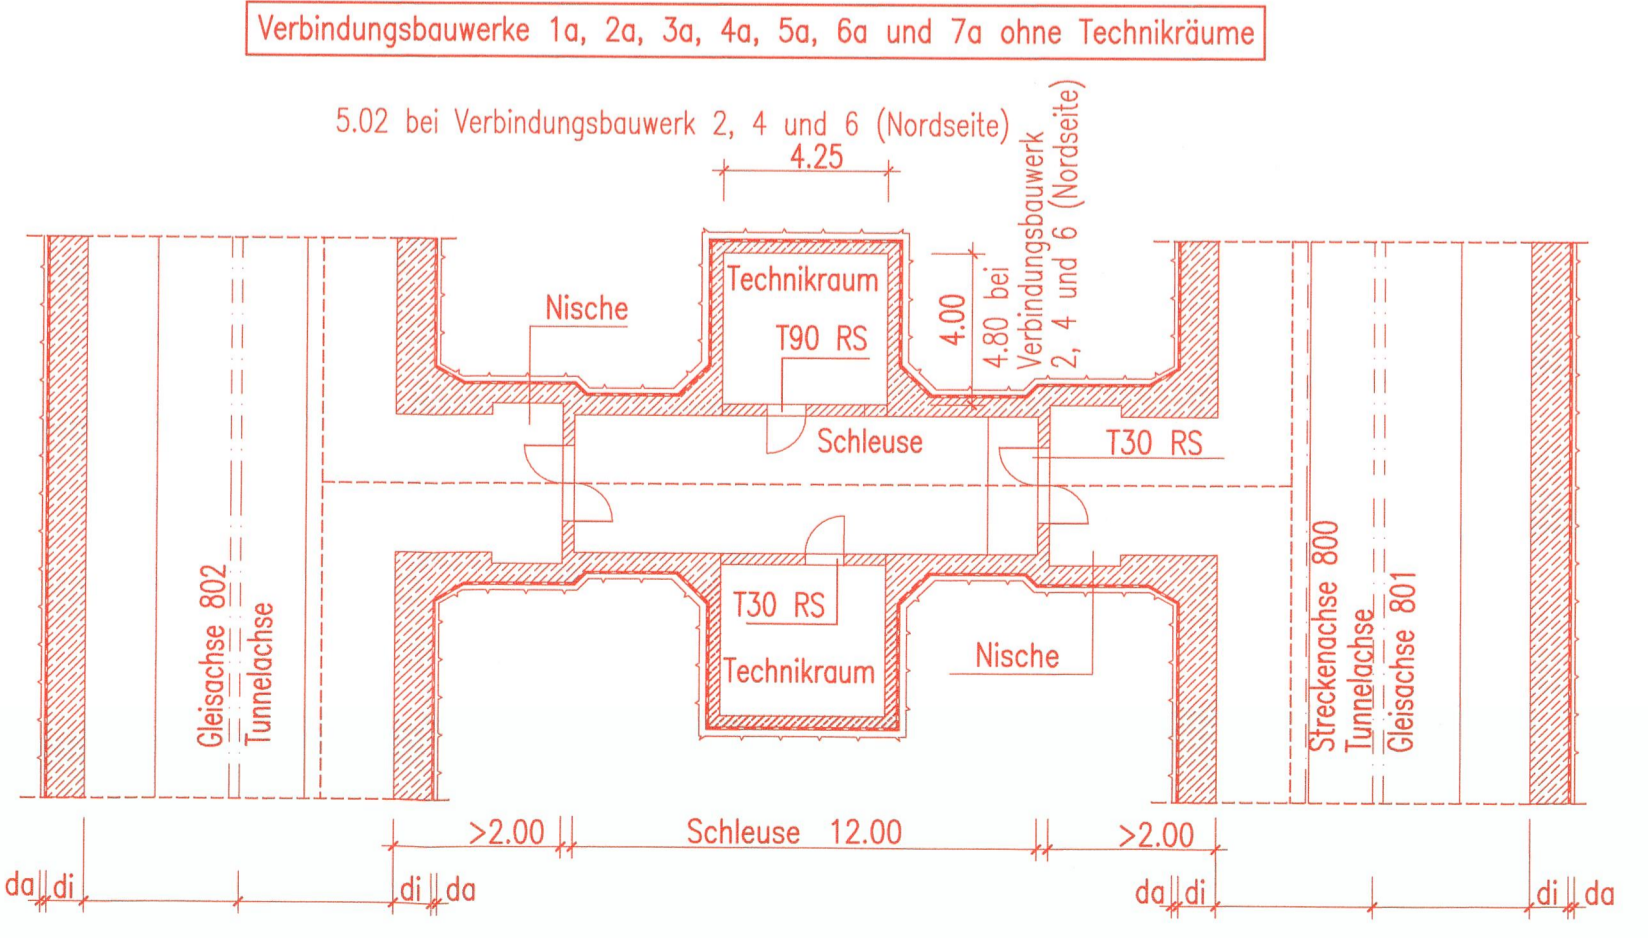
Verbindungsbauwerke 1a, 2a, 3a, 4a, 5a, 6a und 7a ohne Techniräume

5.02 bei Verbindungsbauwerk 2, 4 und 6 (Nordseite)

4.25

Verbindungsbauwerk 2, 4 und 6 (Nordseite)

Technikraum

Nische

T90 RS

4.00

4.80 bei Verbindungsbauwerk 2, 4 und 6

Schleuse

T30 RS

T30 RS

Technikraum

Nische

Gleisachse 802

Tunnelachse

Streckenachse 800

Tunnelachse

Gleisachse 801

>2.00

Schleuse 12.00

>2.00

da di

di da

da di

di da